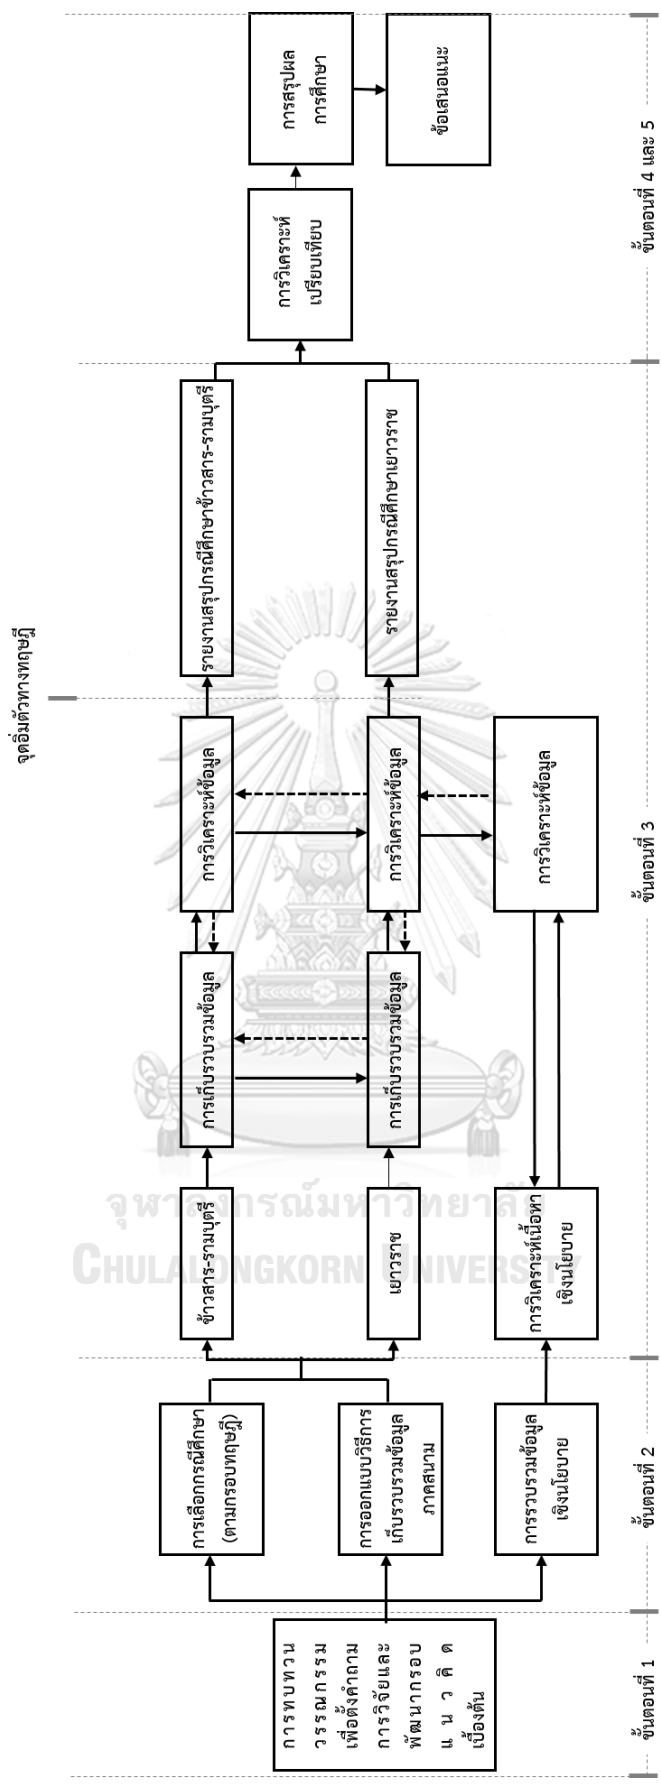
จุดเริ่มต้นทางทฤษฎี

ขั้นตอนที่ 1

การทบทวนวรรณกรรมเพื่อตั้งคำถามการวิจัยและพัฒนากรอบแนวคิดเบื้องต้น

ขั้นตอนที่ 2

การเลือกกรณีศึกษา (ตามกรอบทฤษฎี)

การออกแบบวิธีการเก็บรวบรวมข้อมูลภาคสนาม

การรวบรวมข้อมูลเชิงนโยบาย

ข้าวสาร-รามบุตรี

เยาวราช

การวิเคราะห์เนื้อหาเชิงนโยบาย

การเก็บรวบรวมข้อมูล

การเก็บรวบรวมข้อมูล

การวิเคราะห์ข้อมูล

การวิเคราะห์ข้อมูล

การวิเคราะห์ข้อมูล

ขั้นตอนที่ 3

รายงานสรุปกรณีศึกษาข้าวสาร-รามบุตรี

รายงานสรุปกรณีศึกษาเยาวราช

การวิเคราะห์เปรียบเทียบ

การสรุปผลการศึกษา

ข้อเสนอแนะ

ขั้นตอนที่ 4 และ 5

จุฬาลงกรณ์มหาวิทยาลัย
CHULALONGKORN UNIVERSITY